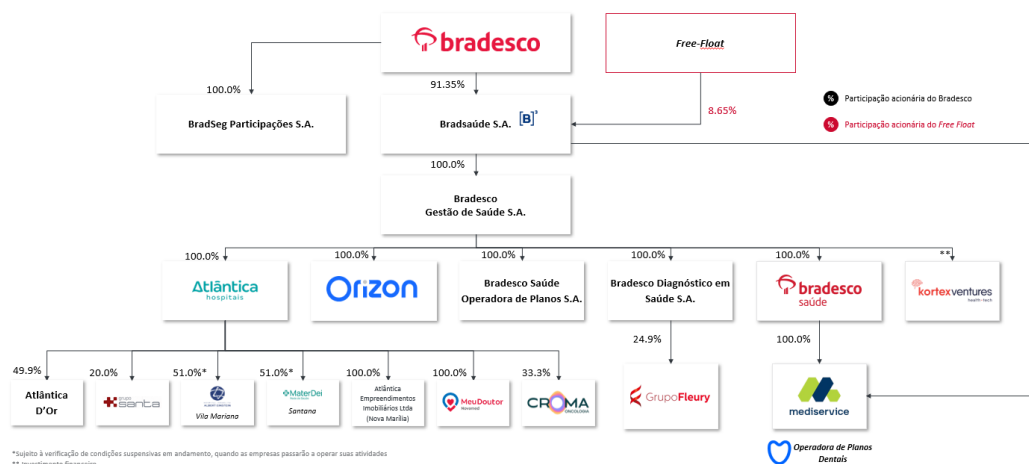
bradesco

Free-Float

100.0%

91.35%

8.65%

% Participação acionária do Bradesco

% Participação acionária do Free Float

BradSeg Participações S.A.

Bradsaúde S.A. [B]³

100.0%

Bradesco Gestão de Saúde S.A.

100.0%

100.0%

100.0%

100.0%

100.0%

**

Atlântica hospitais

Orizon

Bradesco Saúde Operadora de Planos S.A.

Bradesco Diagnóstico em Saúde S.A.

bradesco saúde

kortexventures health-tech

24.9%

100.0%

49.9%

20.0%

51.0%*

51.0%*

100.0%

100.0%

33.3%

Atlântica D'Or

grupo santa

Vila Mariana

MaterDei

Santana

Atlântica Empreendimentos Imobiliários Ltda (Nova Marília)

MeuDoutor

CROMA ONCOLOGIA

GrupoFleury

mediservice

Operadora de Planos Dentais

*Sujeito à verificação de condições suspensivas em andamento, quando as empresas passarão a operar suas atividades

** Investimento financeiro